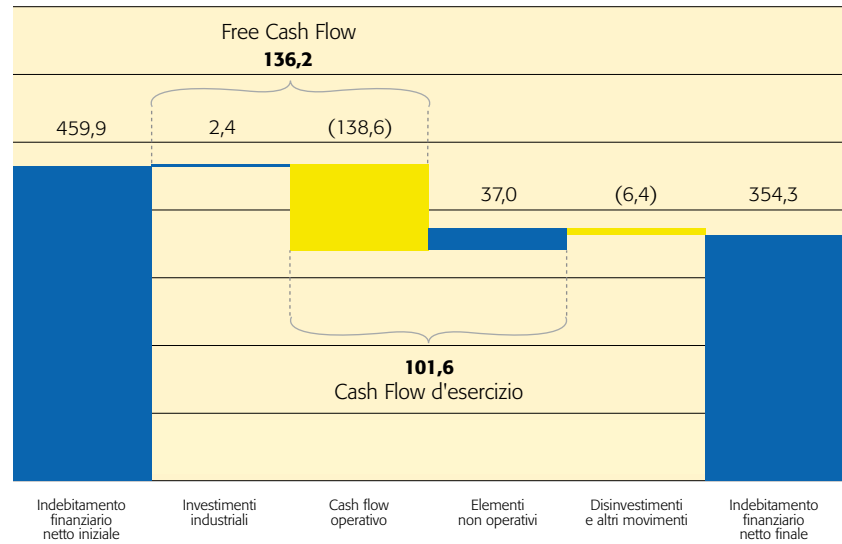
Free Cash Flow
**136,2**

459,9

2,4

(138,6)

37,0

(6,4)

354,3

**101,6**
Cash Flow d'esercizio

Indebitamento finanziario netto iniziale

Investimenti industriali

Cash flow operativo

Elementi non operativi

Disinvestimenti e altri movimenti

Indebitamento finanziario netto finale